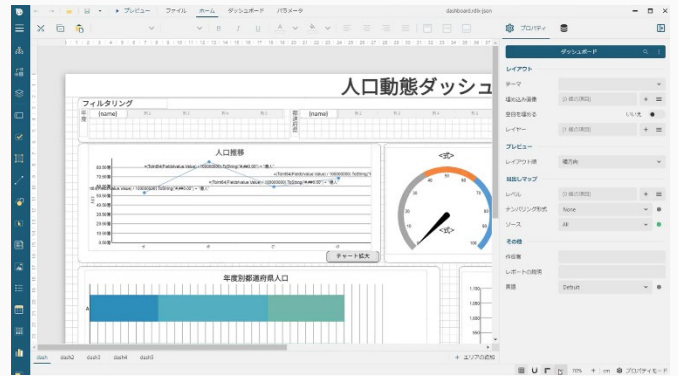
プレビュー ファイル ホーム ダッシュボード パラメータ dashboard.rdlx-json

人口動態ダッシュ

フィルタリング

[name]

[name]

人口推移

<%=Fields!Value.Value / 10000000.ToString("#,##0.00") + "億人"

80,000億
70,000億
60,000億
50,000億
40,000億
30,000億
20,000億
10,000億
0,000億

チャート拡大

<式>

<式>

年度別都道府県人口

1,100
1,000
900
800
700
600
500
400

A

dash dash2 dash3 dash4 dash5

+ エリアの追加

プロパティ

ダッシュボード

レイアウト

テーマ
絞り込み画面
空白を埋める いいえ
レイヤー

プレビュー

レイアウト順 横方向

其他レイアウト

レベル
ナンバリング形式 None
ソース All

その他

作成者
レポートの説明
言語 Default

100% cm プロパティモード